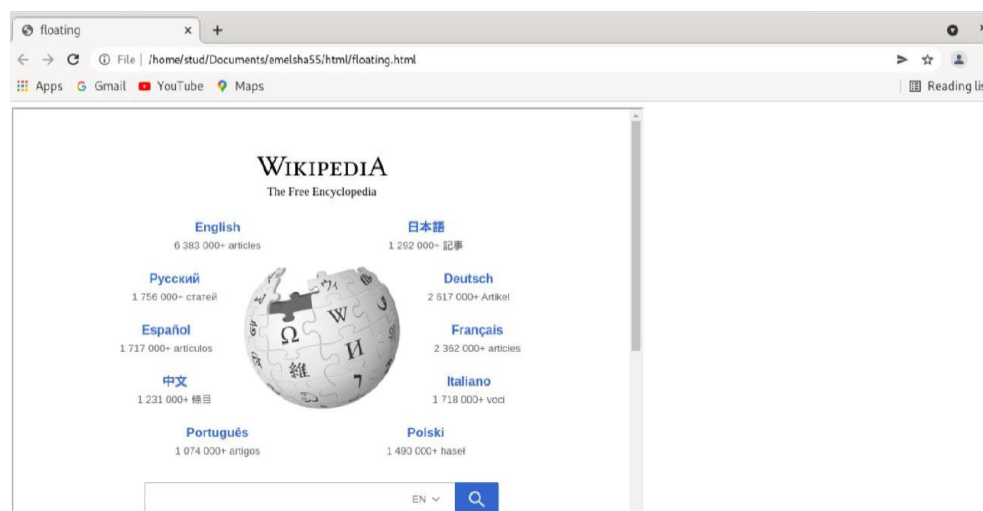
floating × +

File | /home/stud/Documents/amelsha55/html/floating.html

Apps Gmail YouTube Maps

Reading lis

WIKIPEDIA
The Free Encyclopedia

English
6 383 000+ articles

日本語
1 292 000+ 記事

Русский
1 756 000+ статей

Deutsch
2 617 000+ Artikel

Español
1 717 000+ artículos

Français
2 362 000+ articles

中文
1 231 000+ 條目

Italiano
1 718 000+ voci

Português
1 074 000+ artigos

Polski
1 490 000+ haseł

EN